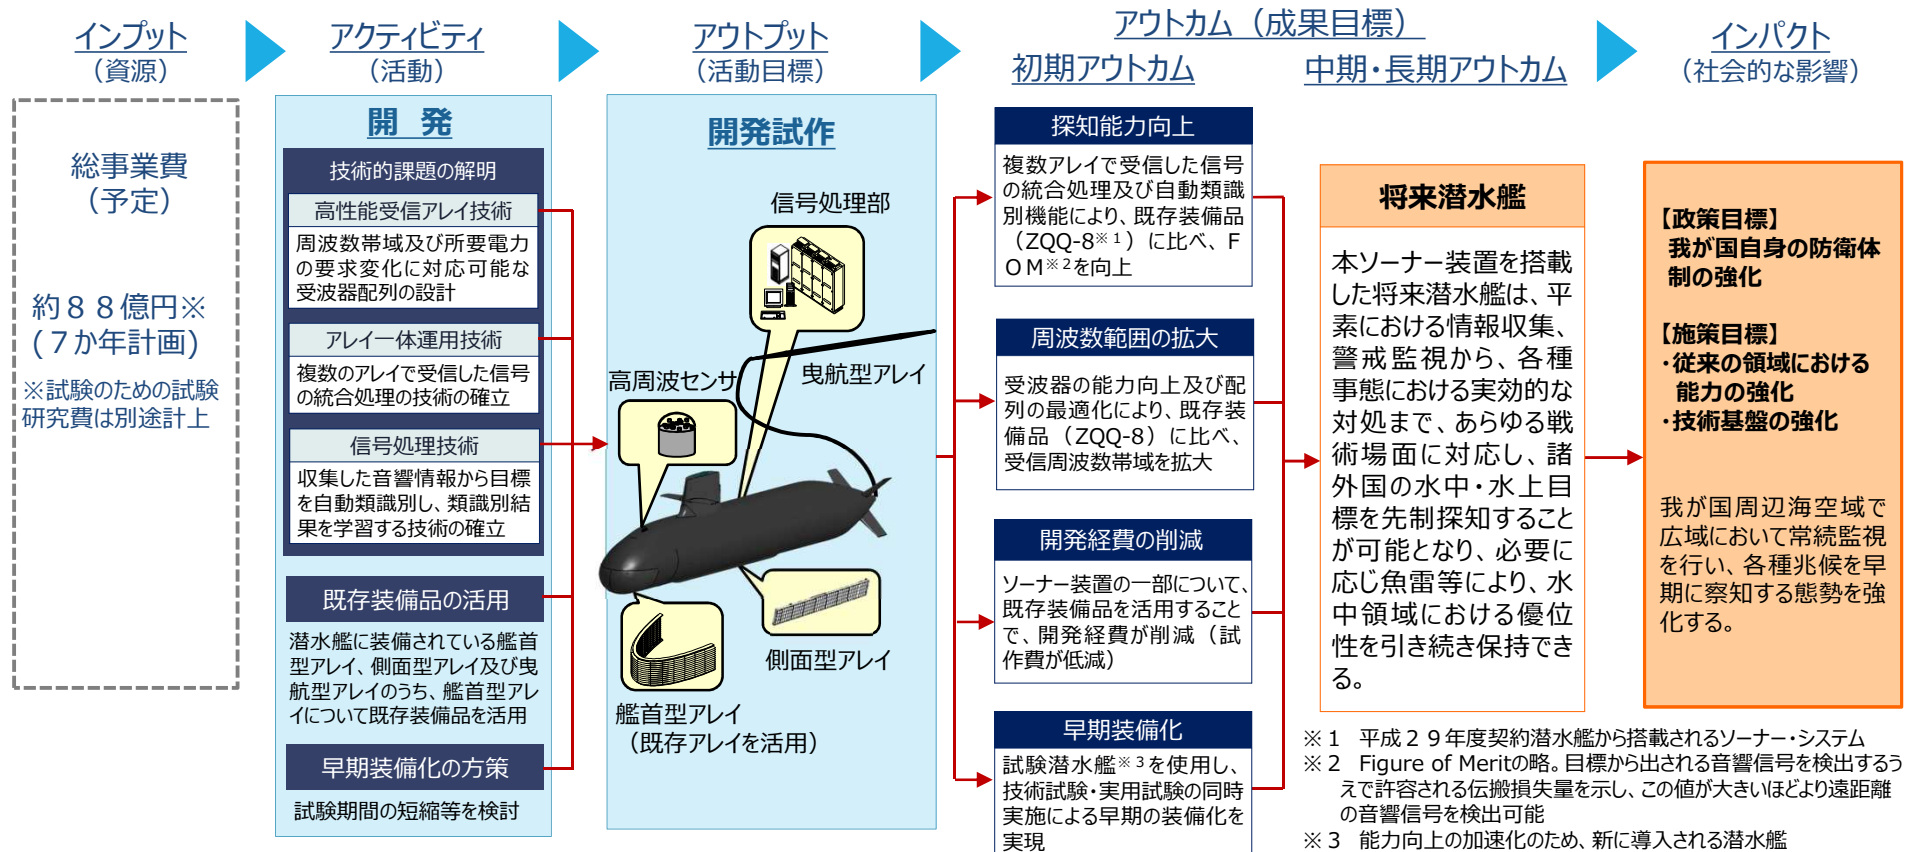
インプット
（資源）

アクティビティ
（活動）

アウトプット
（活動目標）

アウトカム（成果目標）
初期アウトカム
中期・長期アウトカム

インパクト
（社会的な影響）

総事業費
（予定）

約８８億円※
（７か年計画）

※試験のための試験研究費は別途計上

開 発

技術的課題の解明

高性能受信アレイ技術
周波数帯域及び所要電力の要求変化に対応可能な受波器配列の設計

アレイ一体運用技術
複数のアレイで受信した信号の統合処理の確立

信号処理技術
収集した音響情報から目標を自動類識別し、類識別結果を学習する技術の確立

既存装備品の活用
潜水艦に装備されている艦首型アレイ、側面型アレイ及び曳航型アレイのうち、艦首型アレイについて既存装備品を活用

早期装備化の方策
試験期間の短縮等を検討

開発試作

信号処理部
高周波センサ
曳航型アレイ
側面型アレイ
艦首型アレイ
（既存アレイを活用）

探知能力向上
複数アレイで受信した信号の統合処理及び自動類識別機能により、既存装備品（ZQQ-8※１）に比べ、ＦＯＭ※２を向上

周波数範囲の拡大
受波器の能力向上及び配列の最適化により、既存装備品（ZQQ-8）に比べ、受信周波数帯域を拡大

開発経費の削減
ソーナー装置の一部について、既存装備品を活用することで、開発経費が削減（試作費が低減）

早期装備化
試験潜水艦※３を使用し、技術試験・実用試験の同時実施による早期の装備化を実現

将来潜水艦
本ソーナー装置を搭載した将来潜水艦は、平素における情報収集、警戒監視から、各種事態における実効的な対処まで、あらゆる戦術場面に対応し、諸外国の水中・水上目標を先制探知することが可能となり、必要に応じ魚雷等により、水中領域における優位性を引き続き保持できる。

【政策目標】
我が国自身の防衛体制の強化

【施策目標】
・従来の領域における能力の強化
・技術基盤の強化

我が国周辺海空域で広域において常続監視を行い、各種兆候を早期に察知する態勢を強化する。

※１ 平成２９年度契約潜水艦から搭載されるソーナー・システム
※２ Figure of Meritの略。目標から出される音響信号を検出するうえで許容される伝搬損失量を示し、この値が大きいほどより遠距離の音響信号を検出可能
※３ 能力向上の加速化のため、新に導入される潜水艦